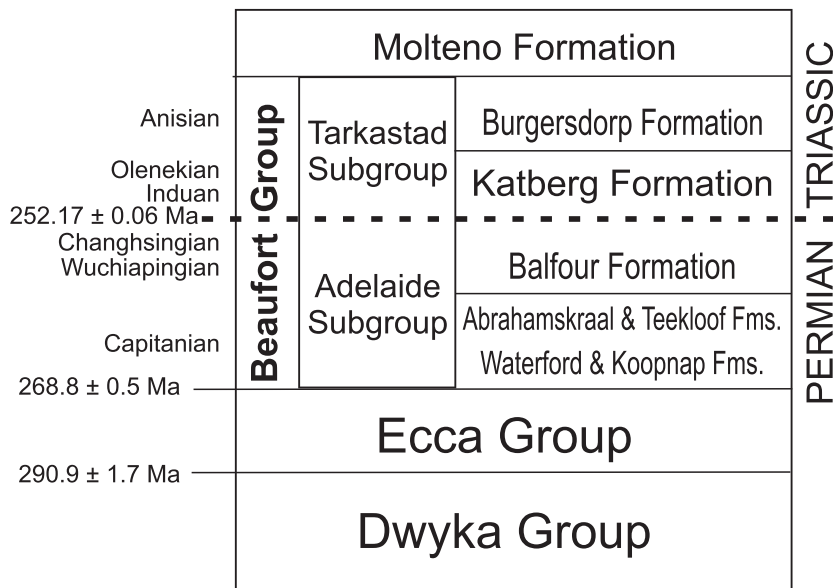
Molteno Formation

Anisian

Olenekian

Induan

252.17 ± 0.06 Ma

Changhsingian

Wuchiapingian

Capitanian

268.8 ± 0.5 Ma

290.9 ± 1.7 Ma

Beaufort Group

Tarkastad Subgroup

Burgersdorp Formation

Katberg Formation

Adelaide Subgroup

Balfour Formation

Abrahamskraal & Teekloof Fms.

Waterford & Koopnap Fms.

TRIASSIC

PERMIAN

Ecca Group

Dwyka Group